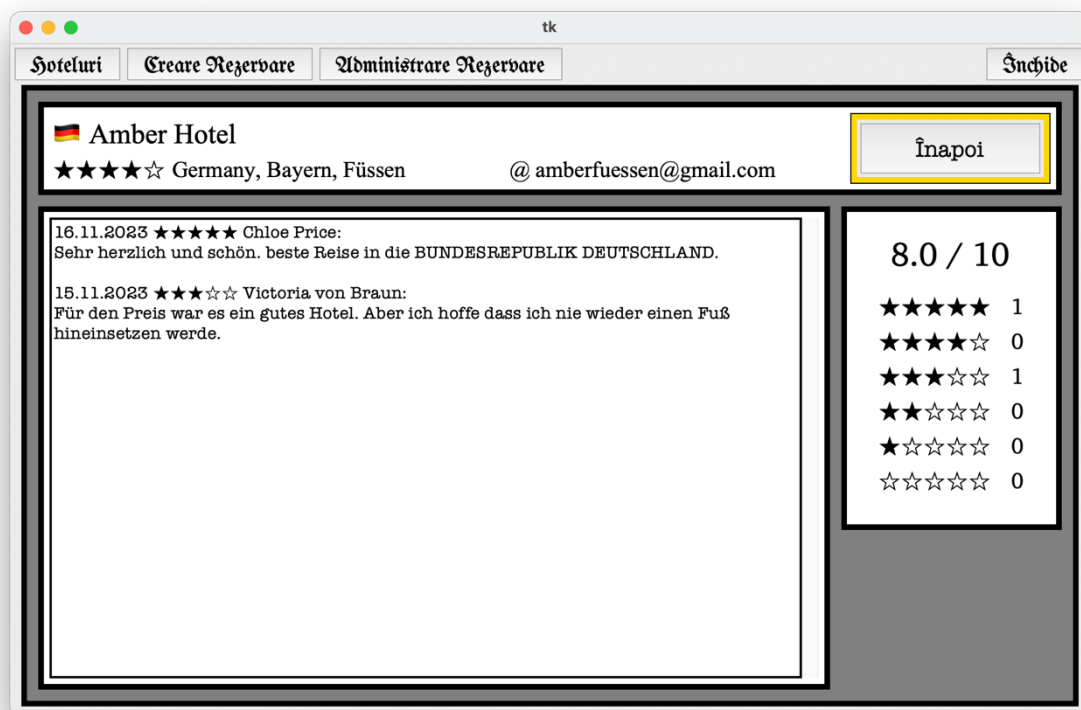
tk

Hoteluri | Creare Rezervare | Administrare Rezervare | Închide

🇩🇪 Amber Hotel
★★★★☆ Germany, Bayern, Füssen @ amberfuessen@gmail.com

Înapoi

16.11.2023 ★★★★★ Chloe Price:
Sehr herzlich und schön. beste Reise in die BUNDESREPUBLIK DEUTSCHLAND.

15.11.2023 ★★★☆☆ Victoria von Braun:
Für den Preis war es ein gutes Hotel. Aber ich hoffe dass ich nie wieder einen Fuß hineinsetzen werde.

8.0 / 10

★★★★★ 1
★★★★☆ 0
★★★☆☆ 1
★★☆☆☆ 0
★☆☆☆☆ 0
☆☆☆☆☆ 0